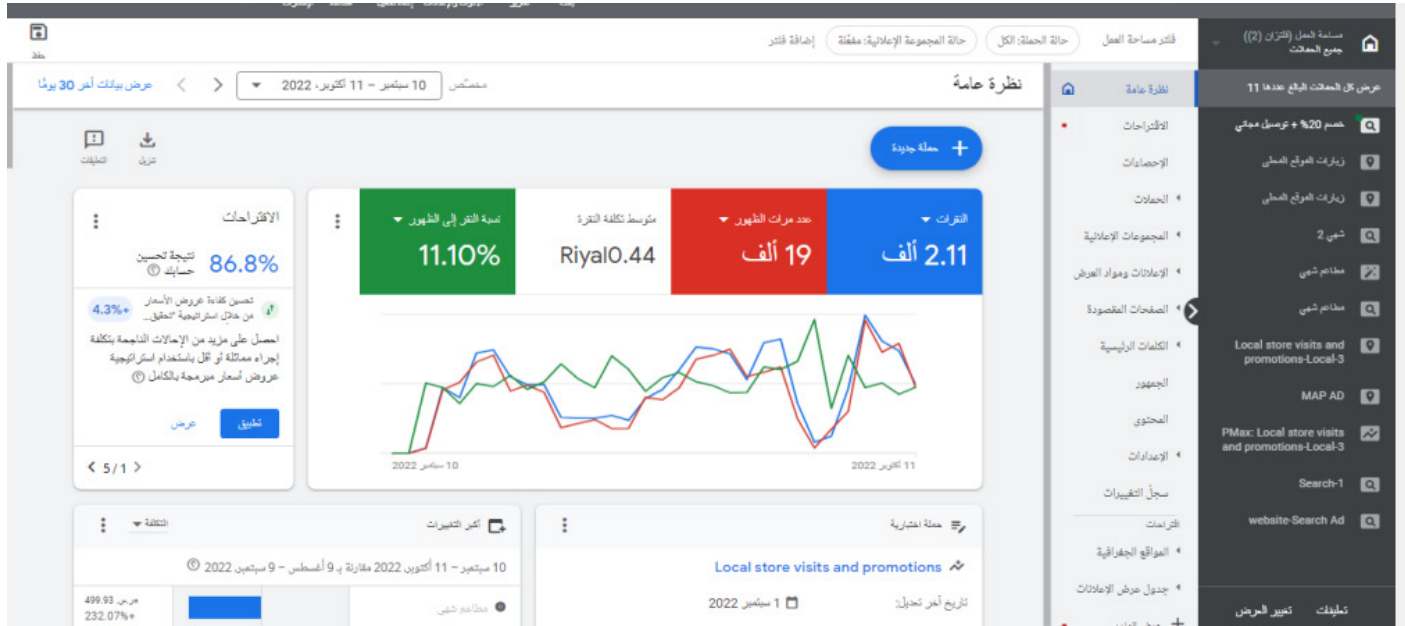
حفظ

مساحة العمل (التزام (2))
جميع الحملات

فلتر مساحة العمل
حالة الحملة: الكل
حالة المجموعة الإعلانية: مفعّلة
إضافة فلتر

عرض كل الحملات البالغ عددها 11
خصم 20% + توصيل مجاني
زيارات الموقع المحلي
زيارات الموقع المحلي
شهي 2
مطاعم شهي
مطاعم شهي
Local store visits and promotions-Local-3
MAP AD
PMax: Local store visits and promotions-Local-3
Search-1
website-Search Ad
تعليقات
تغيير العرض

نظرة عامة
الاقتراحات
الإحصاءات
الحملات
المجموعات الإعلانية
الإعلانات ومواد العرض
الصفحات المقصودة
الكلمات الرئيسية
الجمهور
المحتوى
الإعدادات
سجلّ التغييرات
التزامات
المواقع الجغرافية
جدول عرض الإعلانات

نظرة عامة
مخصّص
10 سبتمبر – 11 أكتوبر، 2022
عرض بيانات آخر 30 يومًا

حملة جديدة
تنزيل
التعليقات

النقرات
2.11 ألف
عدد مرات الظهور
19 ألف
متوسط تكلفة النقرة
Riyal0.44
نسبة النقر إلى الظهور
11.10%

10 سبتمبر 2022
11 أكتوبر 2022

الاقتراحات
86.8%
نتيجة تحسين حسابك
تحسين كفاءة عروض الأسعار من خلال استراتيجية "تحقيق...
+4.3%
احصل على مزيد من الإحالات الناجحة بتكلفة إجراء مماثلة أو أقل باستخدام استراتيجية عروض أسعار مبرمجة بالكامل
تطبيق
عرض
5 / 1

حملة اختيارية
Local store visits and promotions
تاريخ آخر تعديل:
1 سبتمبر 2022

أكبر التغييرات
التكلفة
10 سبتمبر – 11 أكتوبر 2022 مقارنة بـ 9 أغسطس – 9 سبتمبر 2022
مطاعم شهي
عرض 499.93
+232.07%